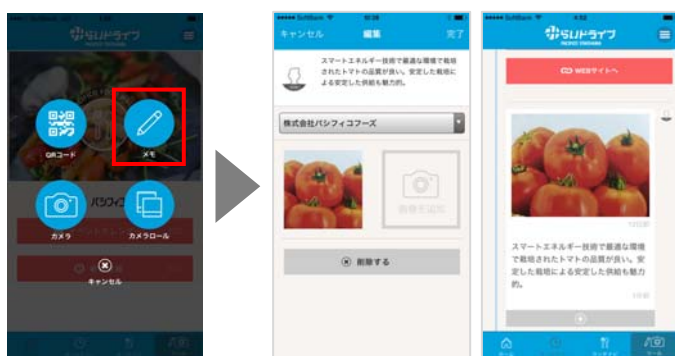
SoftBank
ぢらいドライブ
QRコード
メモ
パシフィ
カメラ
カメラロール
キャンセル

SoftBank
キャンセル
編集
完了
スマートエネルギー技術で厳選な環境で栽培されたトマトの品質が良い。安定した栽培による安定した供給も魅力的。
株式会社パシフィコフーズ
画像を追加
削除する

SoftBank
ぢらいドライブ
WEBサイトへ
スマートエネルギー技術で厳選な環境で栽培されたトマトの品質が良い。安定した栽培による安定した供給も魅力的。